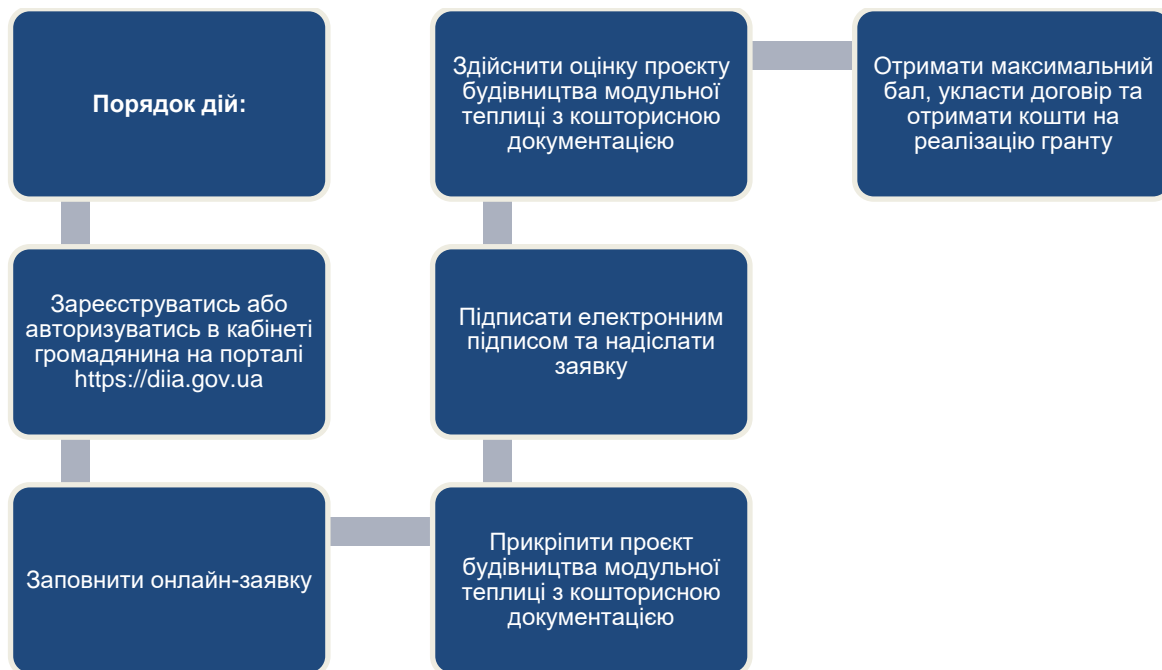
Порядок дій:

Зареєструватись або авторизуватись в кабінеті громадянина на порталі https://diia.gov.ua

Заповнити онлайн-заявку

Прикріпити проєкт будівництва модульної теплиці з кошторисною документацією

Підписати електронним підписом та надіслати заявку

Здійснити оцінку проєкту будівництва модульної теплиці з кошторисною документацією

Отримати максимальний бал, укласти договір та отримати кошти на реалізацію гранту